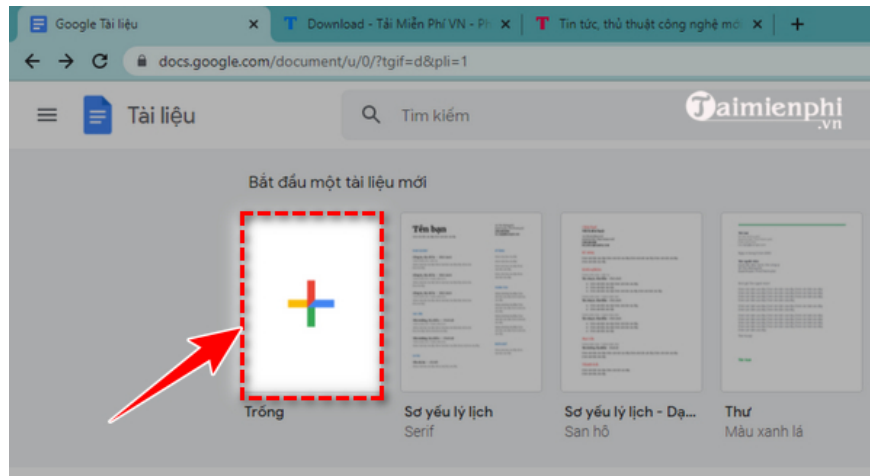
Google Tài liệu ×
Download - Tải Miễn Phí VN - Ph ×
Tin tức, thủ thuật công nghệ mới ×
+

docs.google.com/document/u/0/?tgif=d&pli=1

Tài liệu
Tìm kiếm
Taimienphi .vn

Bắt đầu một tài liệu mới

Tên bạn

Trống
Sơ yếu lý lịch
Serif
Sơ yếu lý lịch - Dạ
San hô
Thư
Màu xanh lá